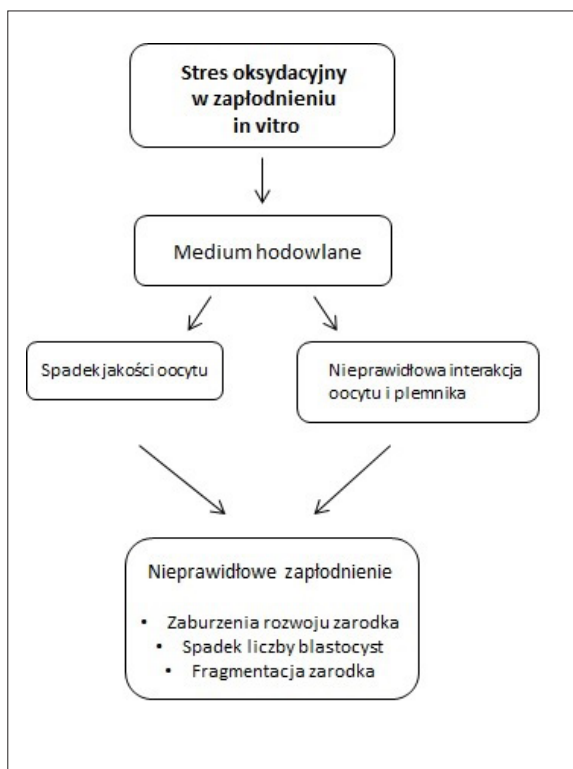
Stres oksydacyjny w zapłodnieniu in vitro

Medium hodowlane

Spadek jakości oocytu

Nieprawidłowa interakcja oocytu i plemnika

Nieprawidłowe zapłodnienie

- Zaburzenia rozwoju zarodka
- Spadek liczby blastocyst
- Fragmentacja zarodka